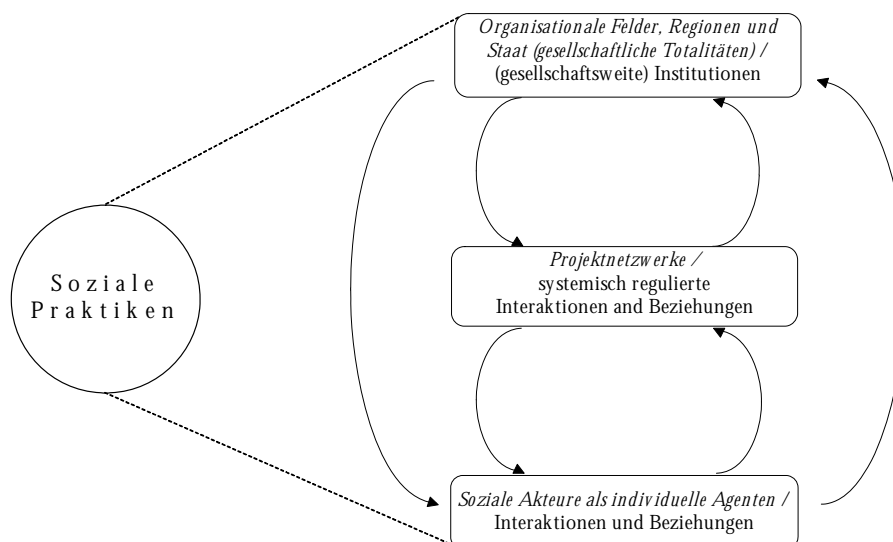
Soziale Praktiken

Organisationale Felder, Regionen und Staat (gesellschaftliche Totalitäten) / (gesellschaftsweite) Institutionen

Projektnetzwerke / systemisch regulierte Interaktionen and Beziehungen

Soziale Akteure als individuelle Agenten / Interaktionen und Beziehungen